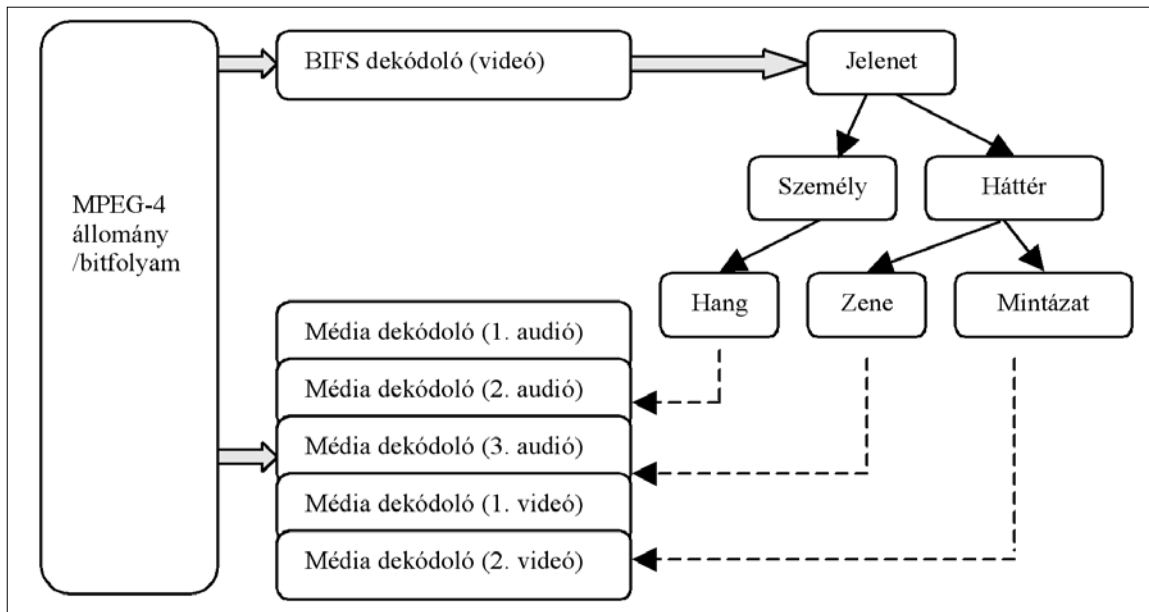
MPEG-4 állomány /bitfolyam

BIFS dekódoló (videó)

Jelenet

Személy

Háttér

Hang

Zene

Mintázat

Média dekódoló (1. audió)

Média dekódoló (2. audió)

Média dekódoló (3. audió)

Média dekódoló (1. videó)

Média dekódoló (2. videó)